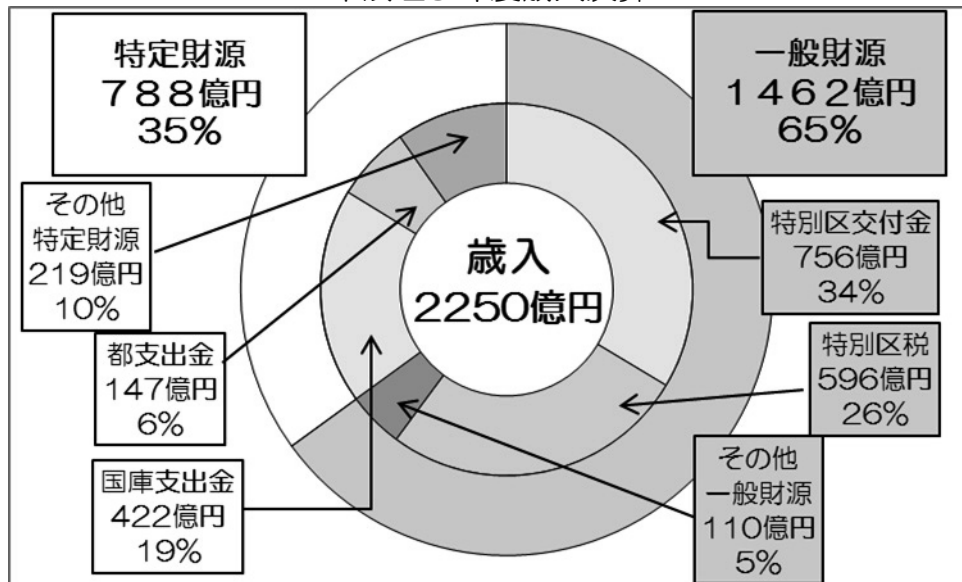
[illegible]

特定財源
788億円
35%

一般財源
1462億円
65%

その他
特定財源
219億円
10%

特別区交付金
756億円
34%

歳入
2250億円

都支出金
147億円
6%

特別区税
596億円
26%

国庫支出金
422億円
19%

その他
一般財源
110億円
5%